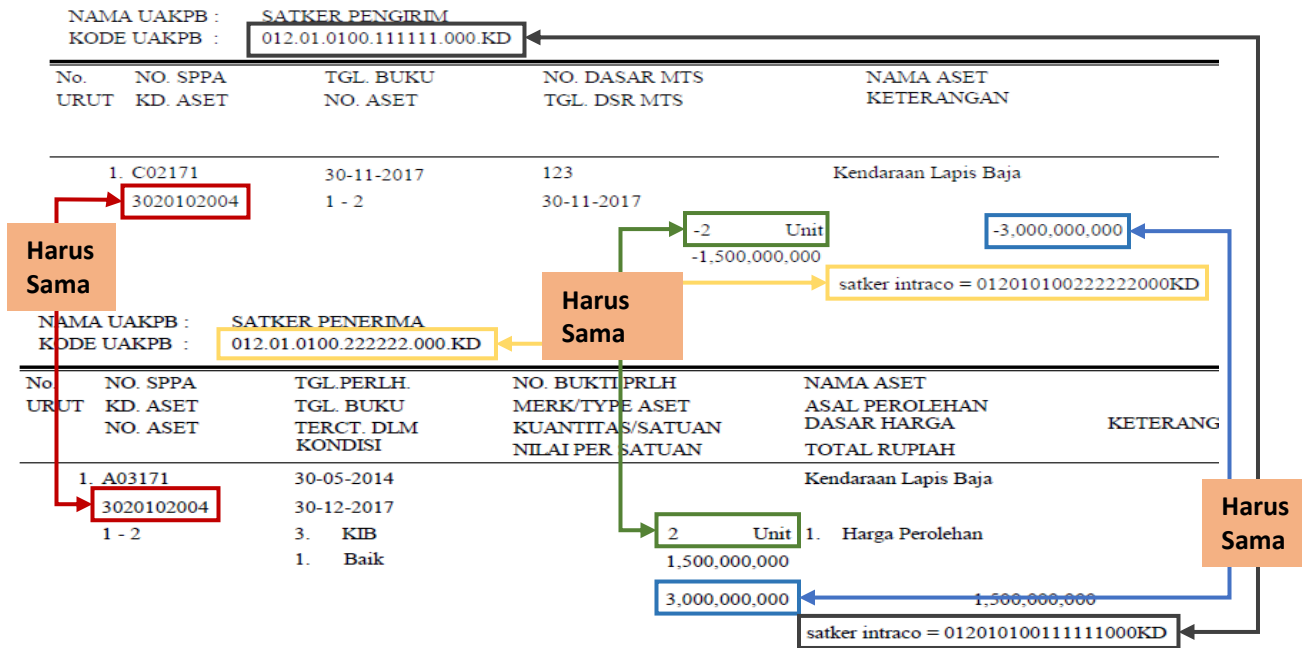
NAMA UAKPB : SATKER PENGIRIM
KODE UAKPB : 012.01.0100.111111.000.KD

| No. URUT | NO. SPPA KD. ASET | TGL. BUKU NO. ASET | NO. DASAR MTS TGL. DSR MTS | NAMA ASET KETERANGAN |
|---|---|---|---|---|
| 1. | C02171 3020102004 | 30-11-2017 1 - 2 | 123 30-11-2017 | Kendaraan Lapis Baja |

-2 Unit
-1,500,000,000
-3,000,000,000

satker intraco = 012010100222222000KD

Harus Sama

Harus Sama

NAMA UAKPB : SATKER PENERIMA
KODE UAKPB : 012.01.0100.222222.000.KD

| No. URUT | NO. SPPA KD. ASET NO. ASET | TGL.PERLH. TGL. BUKU TERCT. DLM KONDISI | NO. BUKTI PRLH MERK/TYPE ASET KUANTITAS/SATUAN NILAI PER SATUAN | NAMA ASET ASAL PEROLEHAN DASAR HARGA TOTAL RUPIAH | KETERANG |
|---|---|---|---|---|---|
| 1. | A03171 3020102004 1 - 2 | 30-05-2014 30-12-2017 3. KIB 1. Baik | 2 Unit 1,500,000,000 | Kendaraan Lapis Baja 1. Harga Perolehan | |

3,000,000,000
1,500,000,000

satker intraco = 012010100111111000KD

Harus Sama